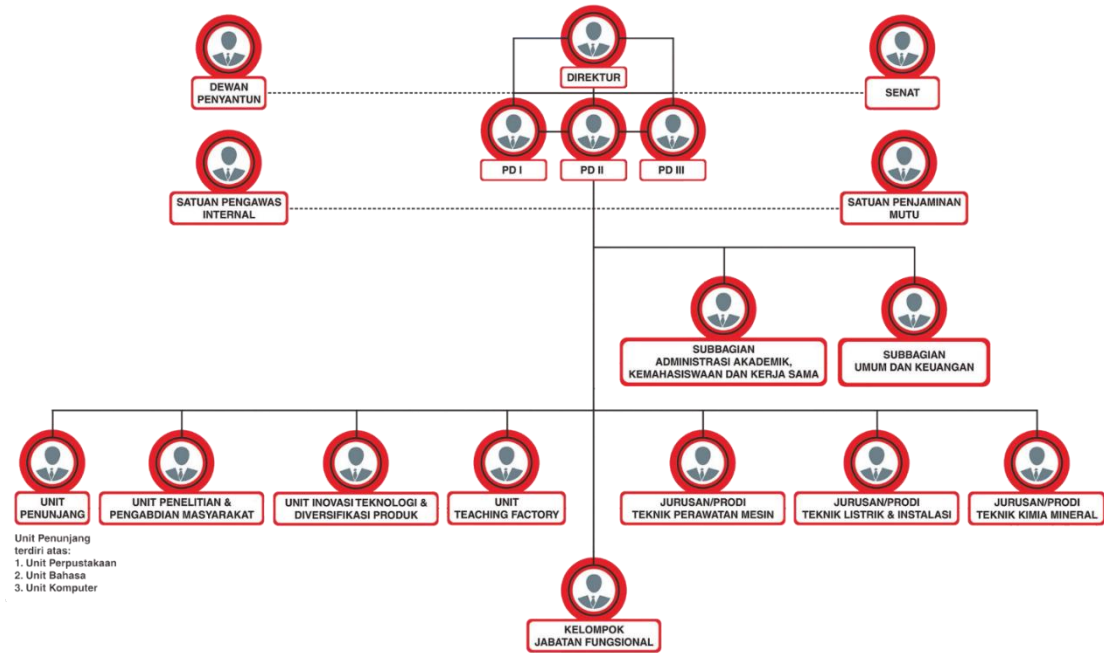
DIREKTUR

DEWAN PENYANTUN

SENAT

PD I

PD II

PD III

SATUAN PENGAWAS INTERNAL

SATUAN PENJAMINAN MUTU

SUBBAGIAN ADMINISTRASI AKADEMIK, KEMAHASISWAAN DAN KERJA SAMA

SUBBAGIAN UMUM DAN KEUANGAN

UNIT PENUNJANG

UNIT PENELITIAN & PENGABDIAN MASYARAKAT

UNIT INOVASI TEKNOLOGI & DIVERSIFIKASI PRODUK

UNIT TEACHING FACTORY

JURUSAN/PRODI TEKNIK PERAWATAN MESIN

JURUSAN/PRODI TEKNIK LISTRIK & INSTALASI

JURUSAN/PRODI TEKNIK KIMIA MINERAL

Unit Penunjang terdiri atas:
1. Unit Perpustakaan
2. Unit Bahasa
3. Unit Komputer

KELOMPOK JABATAN FUNGSIONAL